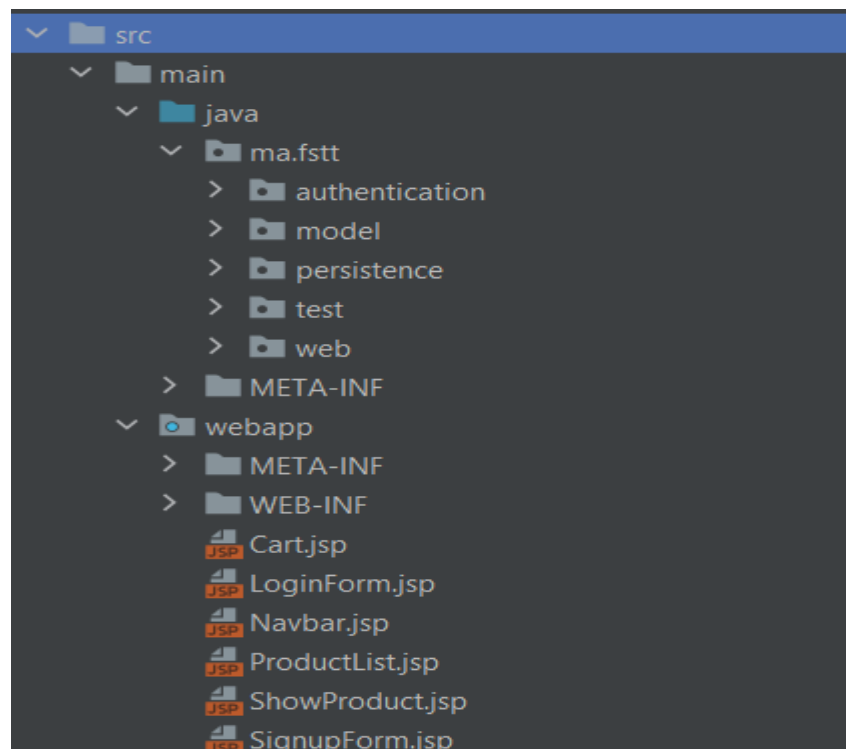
src
main
java
ma.fstt
authentication
model
persistence
test
web
META-INF
webapp
META-INF
WEB-INF
JSP Cart.jsp
JSP LoginForm.jsp
JSP Navbar.jsp
JSP ProductList.jsp
JSP ShowProduct.jsp
JSP SignupForm.jsp